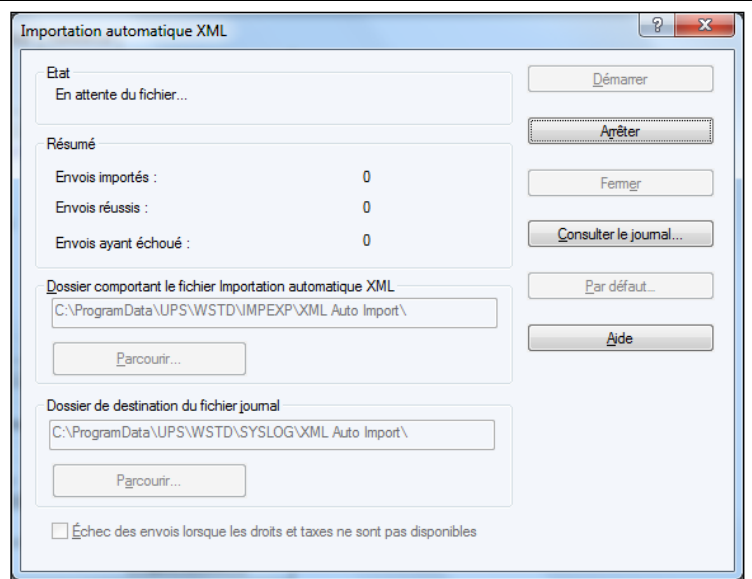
Importation automatique XML

?
X

Etat
En attente du fichier...

Démarrer

Arrêter

Résumé
Envois importés : 0
Envois réussis : 0
Envois ayant échoué : 0

Fermer

Consulter le journal...

Dossier comportant le fichier Importation automatique XML
C:\ProgramData\UPS\WSTD\IMPEXP\XML Auto Import\

Par défaut...

Parcourir...

Aide

Dossier de destination du fichier journal
C:\ProgramData\UPS\WSTD\SYSLOG\XML Auto Import\

Parcourir...

Échec des envois lorsque les droits et taxes ne sont pas disponibles